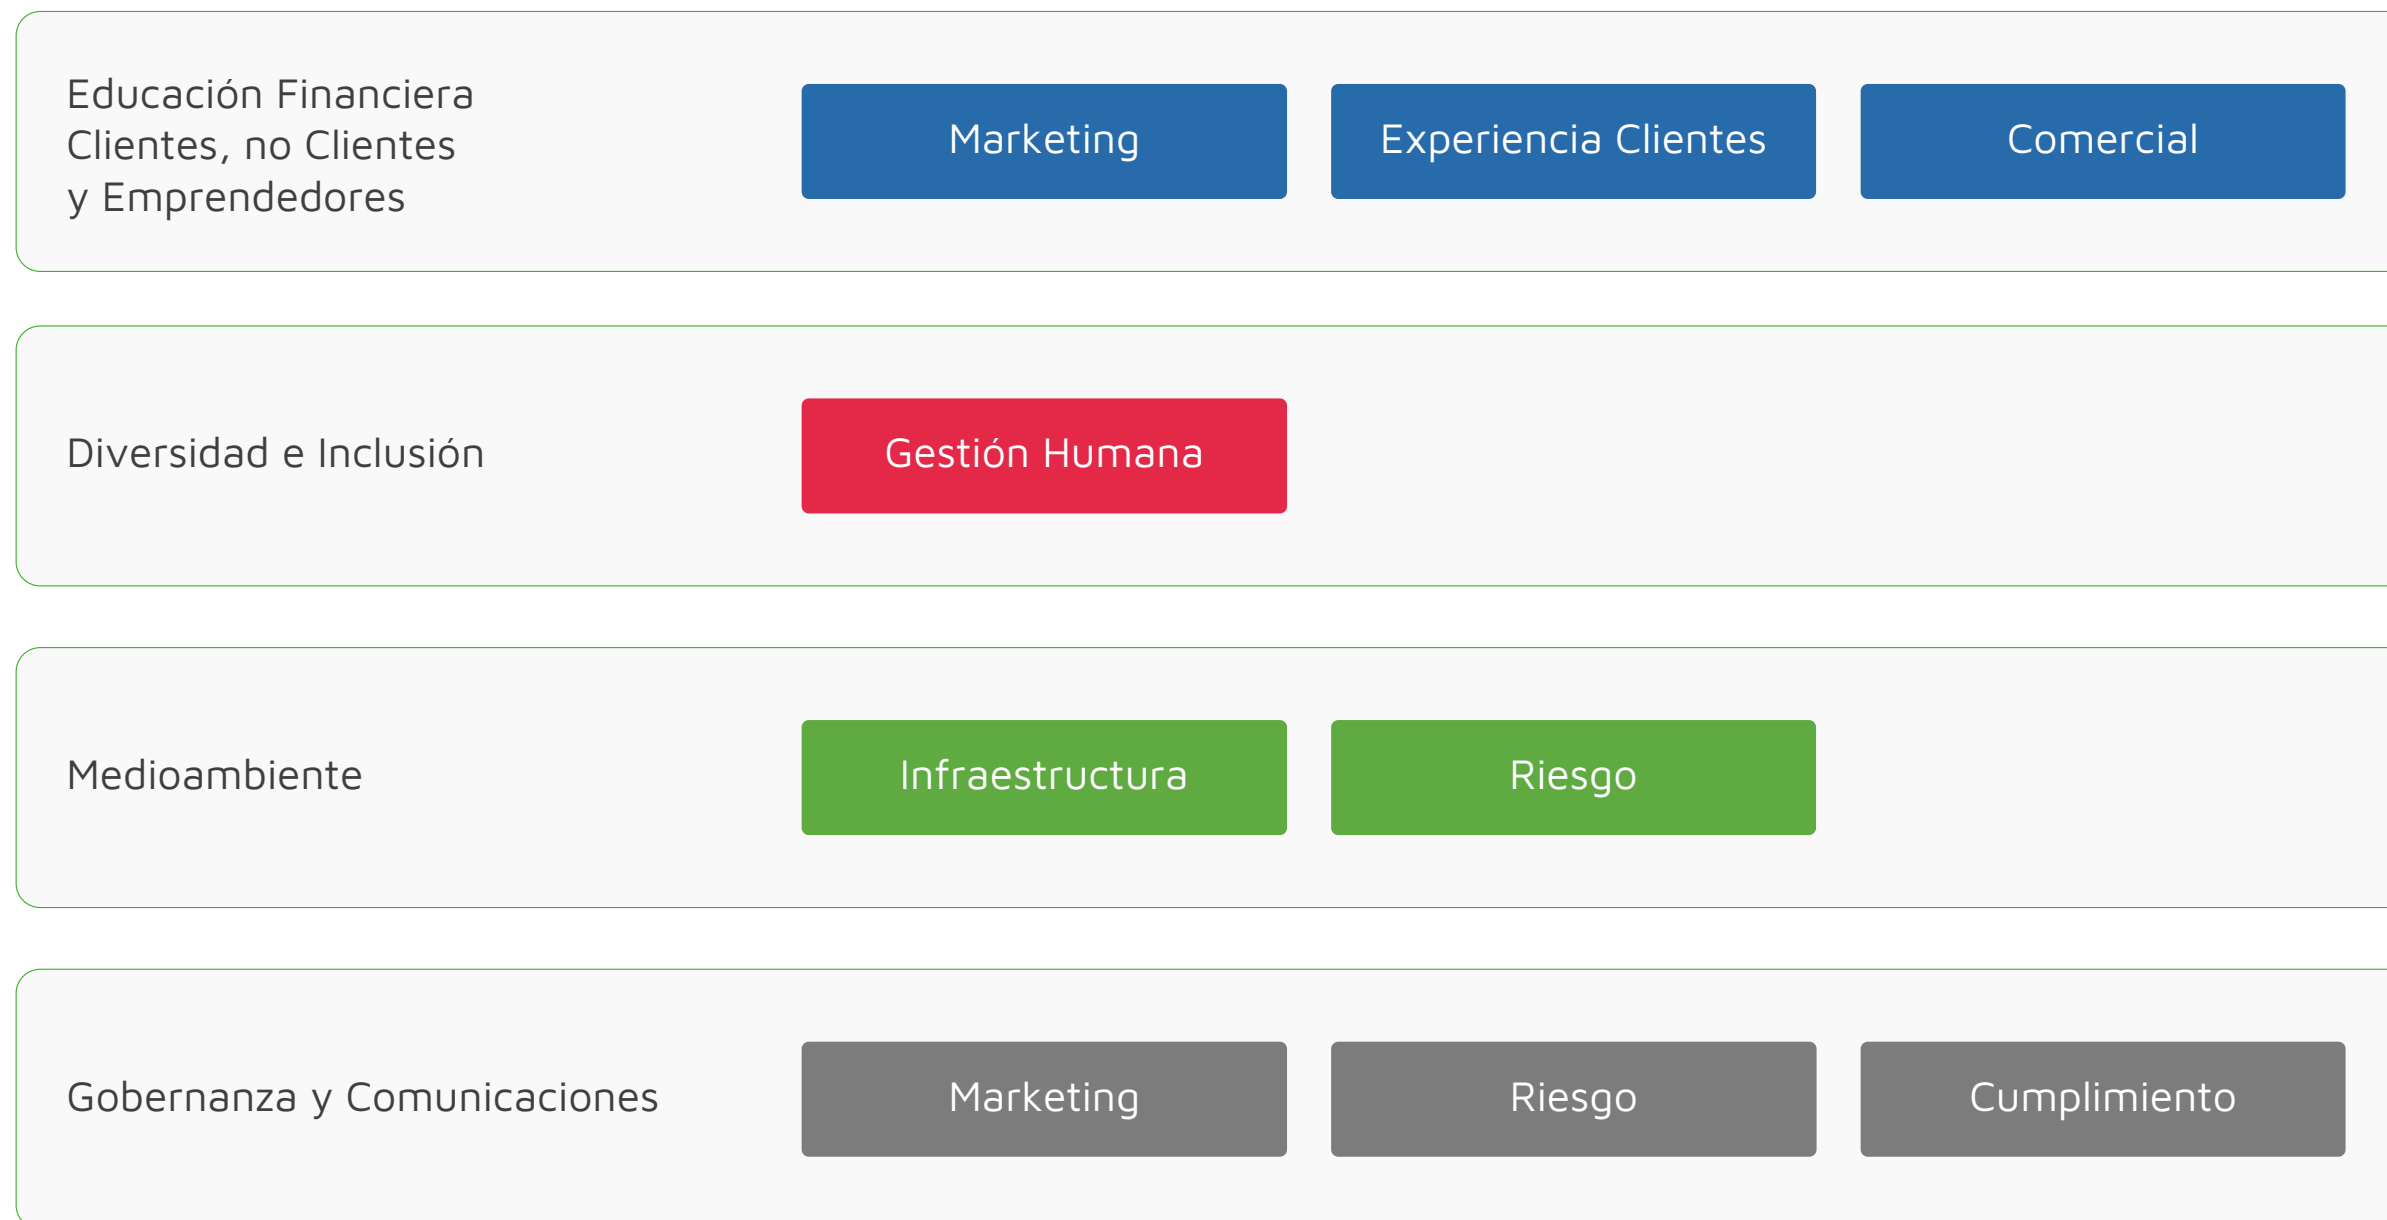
Educación Financiera Clientes, no Clientes y Emprendedores

Marketing

Experiencia Clientes

Comercial

Diversidad e Inclusión

Gestión Humana

Medioambiente

Infraestructura

Riesgo

Gobernanza y Comunicaciones

Marketing

Riesgo

Cumplimiento